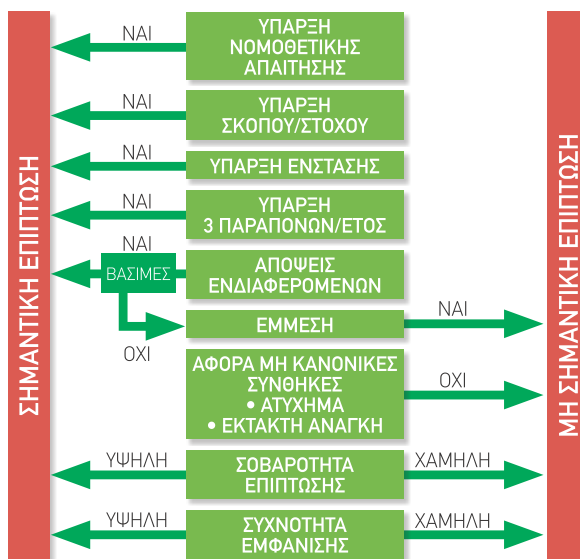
ΣΗΜΑΝΤΙΚΗ ΕΠΙΠΤΩΣΗ

ΝΑΙ
ΥΠΑΡΞΗ ΝΟΜΟΘΕΤΙΚΗΣ ΑΠΑΙΤΗΣΗΣ

ΝΑΙ
ΥΠΑΡΞΗ ΣΚΟΠΟΥ/ΣΤΟΧΟΥ

ΝΑΙ
ΥΠΑΡΞΗ ΕΝΣΤΑΣΗΣ

ΝΑΙ
ΥΠΑΡΞΗ 3 ΠΑΡΑΠΟΝΩΝ/ΕΤΟΣ

ΝΑΙ
ΒΑΣΙΜΕΣ
ΑΠΟΨΕΙΣ ΕΝΔΙΑΦΕΡΟΜΕΝΩΝ

ΕΜΜΕΣΗ
ΝΑΙ
ΟΧΙ

ΑΦΟΡΑ ΜΗ ΚΑΝΟΝΙΚΕΣ ΣΥΝΘΗΚΕΣ
• ΑΤΥΧΗΜΑ
• ΕΚΤΑΚΤΗ ΑΝΑΓΚΗ
ΟΧΙ

ΥΨΗΛΗ
ΣΟΒΑΡΟΤΗΤΑ ΕΠΙΠΤΩΣΗΣ
ΧΑΜΗΛΗ

ΥΨΗΛΗ
ΣΥΧΝΟΤΗΤΑ ΕΜΦΑΝΙΣΗΣ
ΧΑΜΗΛΗ

ΜΗ ΣΗΜΑΝΤΙΚΗ ΕΠΙΠΤΩΣΗ